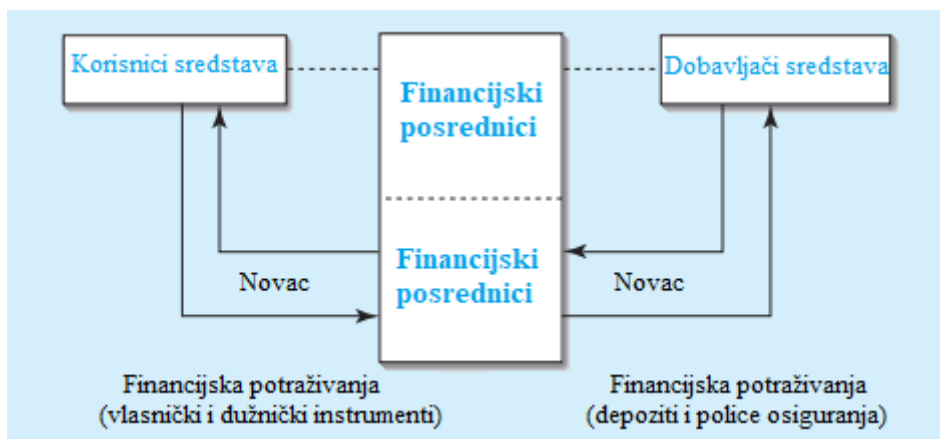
Korisnici sredstava

Financijski posrednici

Dobavljači sredstava

Novac

Financijski posrednici

Novac

Financijska potraživanja (vlasnički i dužnički instrumenti)

Financijska potraživanja (depoziti i police osiguranja)